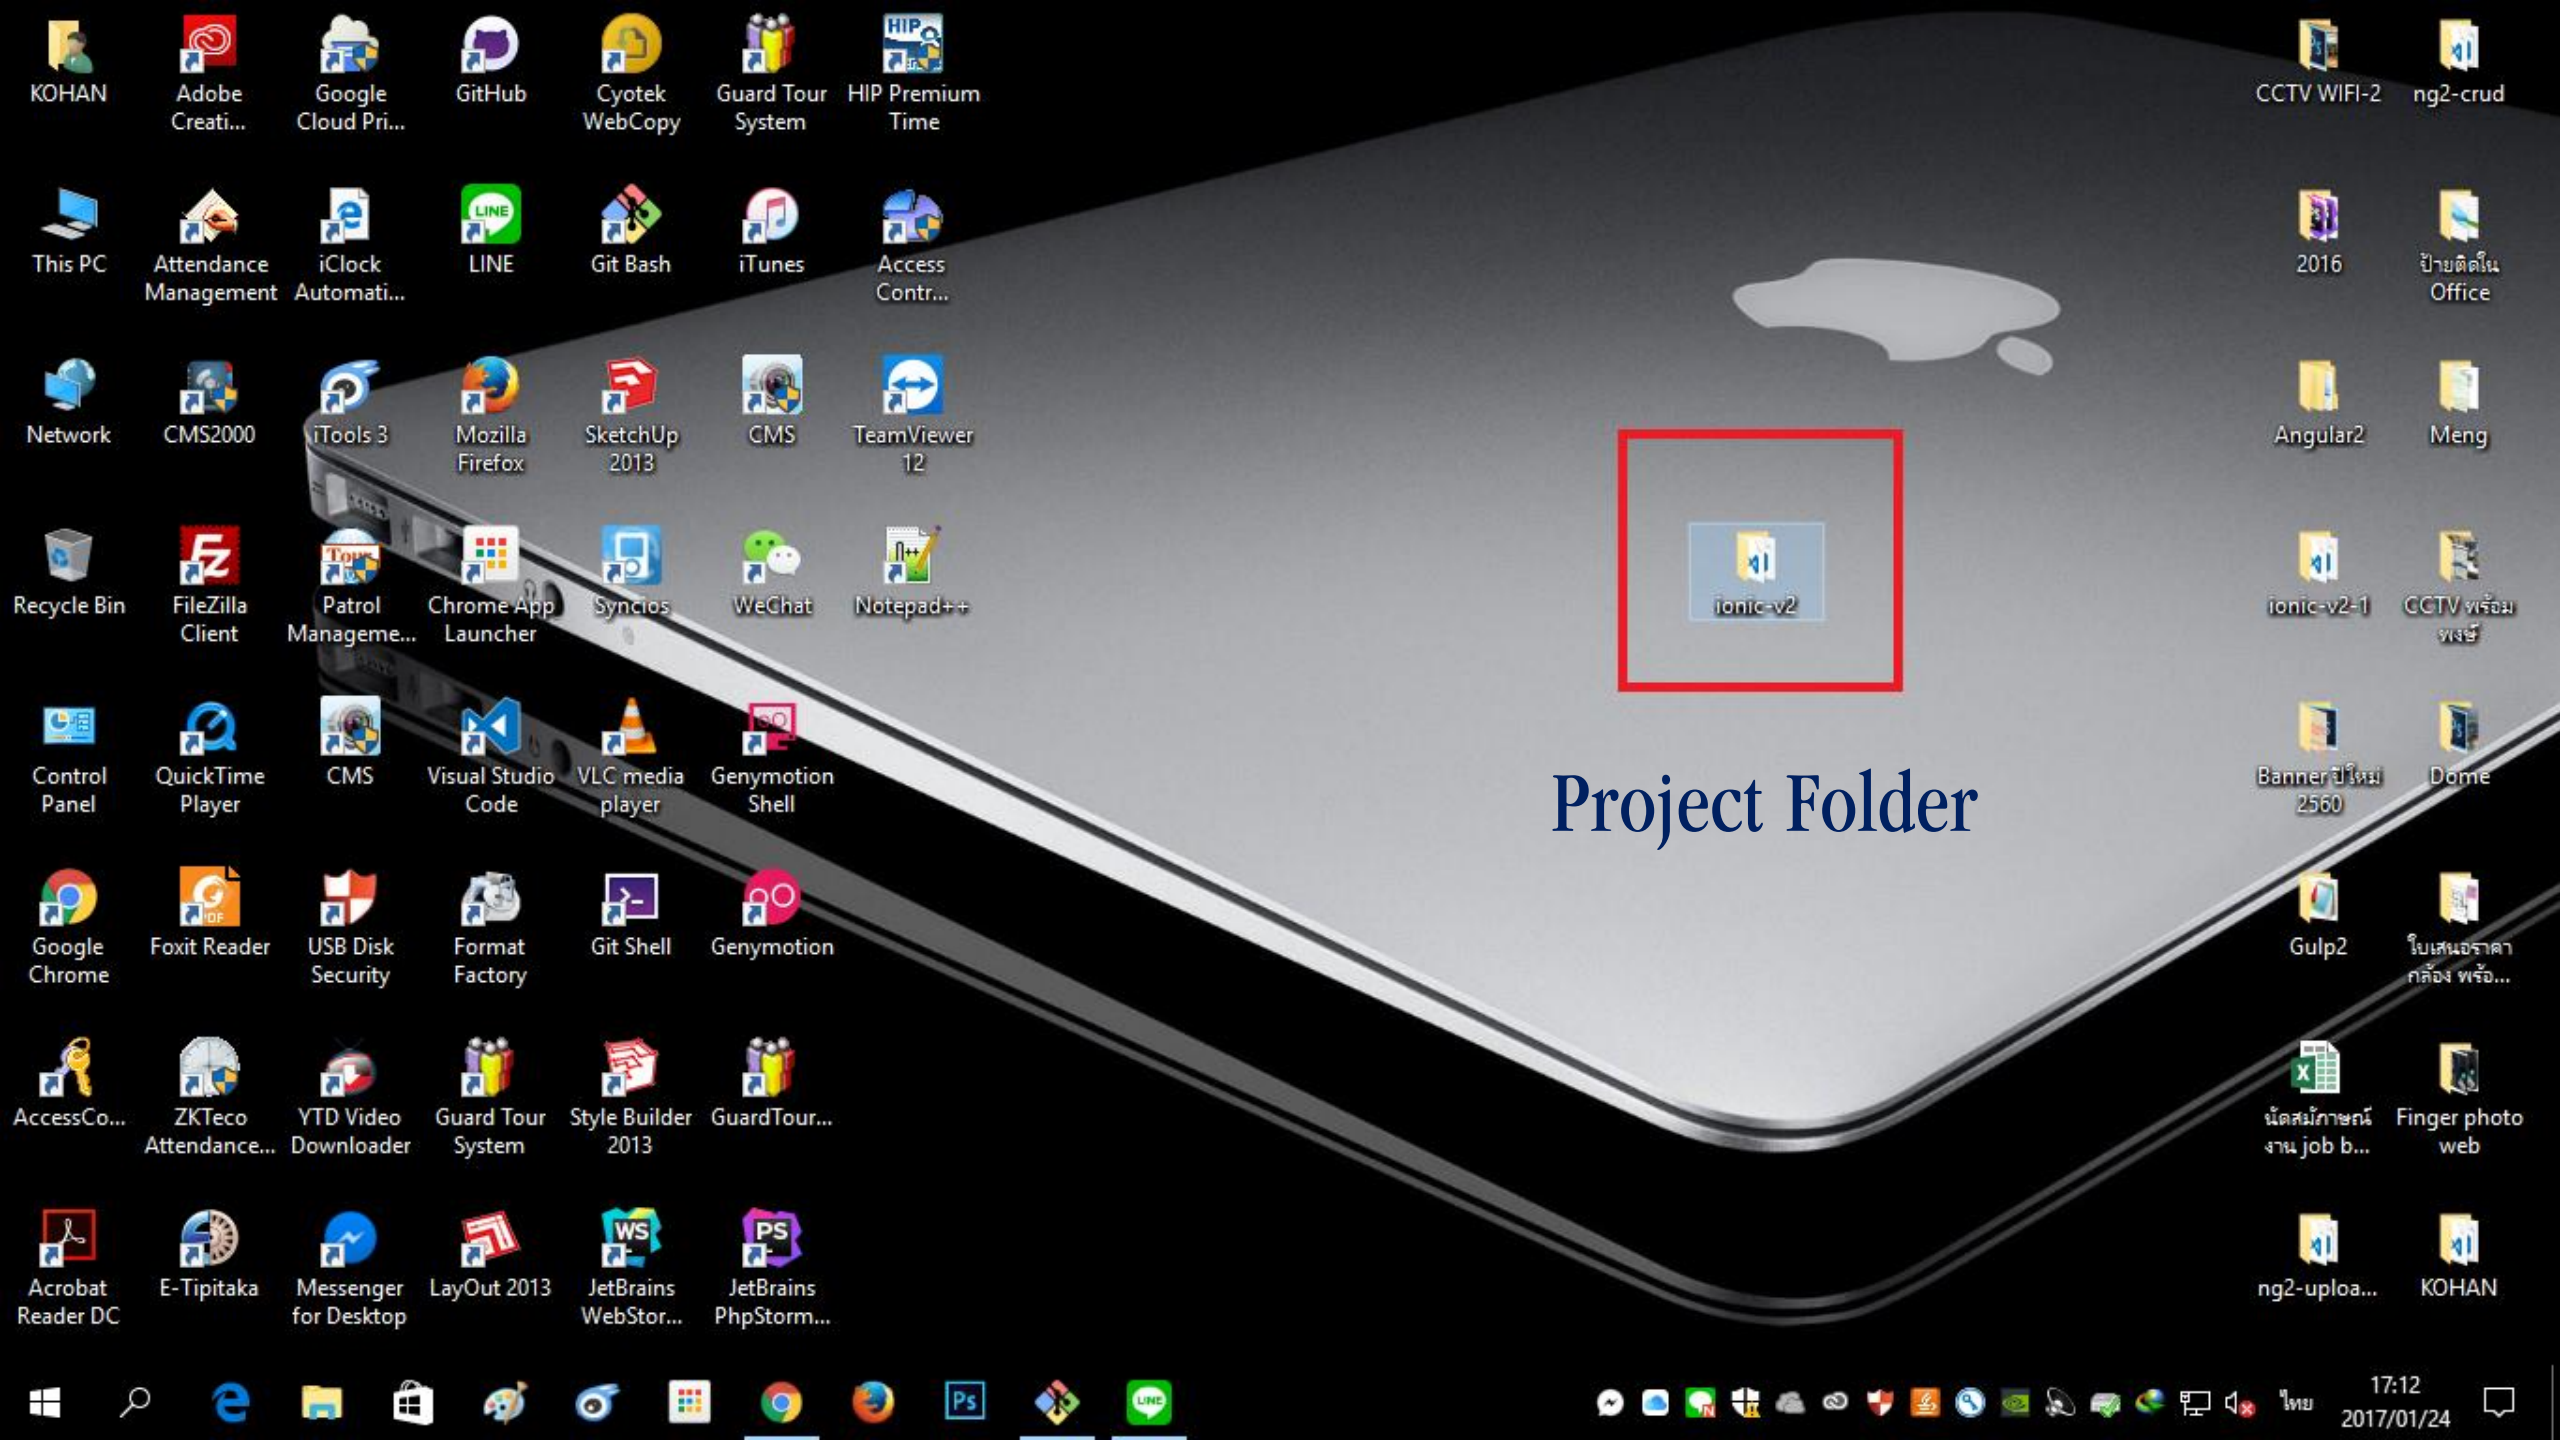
KOHAN
Adobe Creati...
Google Cloud Pri...
GitHub
Cyotek WebCopy
Guard Tour System
HIP Premium Time
This PC
Attendance Management
iClock Automati...
LINE
Git Bash
iTunes
Access Contr...
Network
CMS2000
iTools 3
Mozilla Firefox
SketchUp 2013
CMS
TeamViewer 12
Recycle Bin
FileZilla Client
Patrol Manageme...
Chrome App Launcher
Syncios
WeChat
Notepad++
Control Panel
QuickTime Player
CMS
Visual Studio Code
VLC media player
Genymotion Shell
Google Chrome
Foxit Reader
USB Disk Security
Format Factory
Git Shell
Genymotion
AccessCo...
ZKTeco Attendance...
YTD Video Downloader
Guard Tour System
Style Builder 2013
GuardTour...
Acrobat Reader DC
E-Tipitaka
Messenger for Desktop
LayOut 2013
JetBrains WebStor...
JetBrains PhpStorm...

ionic-v2

Project Folder

CCTV WIFI-2
ng2-crud
2016
ป้ายติดใน Office
Angular2
Meng
ionic-v2-1
CCTV พร้อม พงษ์
Banner ปีใหม่ 2560
Dome
Gulp2
ใบเสนอราคา กล้อง พร้อ...
นัดสัมภาษณ์ งาน job b...
Finger photo web
ng2-uploa...
KOHAN

ไทย
17:12
2017/01/24